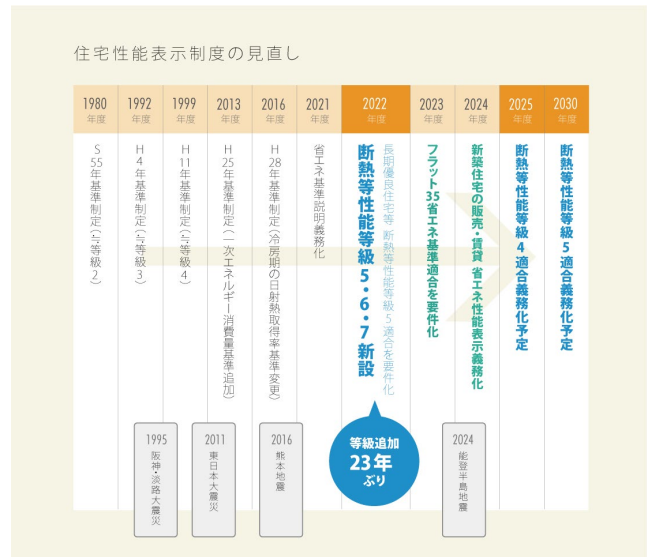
住宅性能表示制度の見直し

1980 年度

S55年基準制定(≒等級2)

1992 年度

H4年基準制定(≒等級3)

1999 年度

H11年基準制定(≒等級4)

2013 年度

H25年基準制定(一次エネルギー消費量基準追加)

2016 年度

H28年基準制定(冷房期の日射熱取得率基準変更)

2021 年度

省エネ基準説明義務化

2022 年度

断熱等性能等級5・6・7新設

長期優良住宅等 断熱等性能等級5適合を要件化

2023 年度

フラット35省エネ基準適合を要件化

2024 年度

新築住宅の販売・賃貸 省エネ性能表示義務化

2025 年度

断熱等性能等級4適合義務化予定

2030 年度

断熱等性能等級5適合義務化予定

1995 阪神・淡路大震災

2011 東日本大震災

2016 熊本地震

等級追加 23年ぶり

2024 能登半島地震